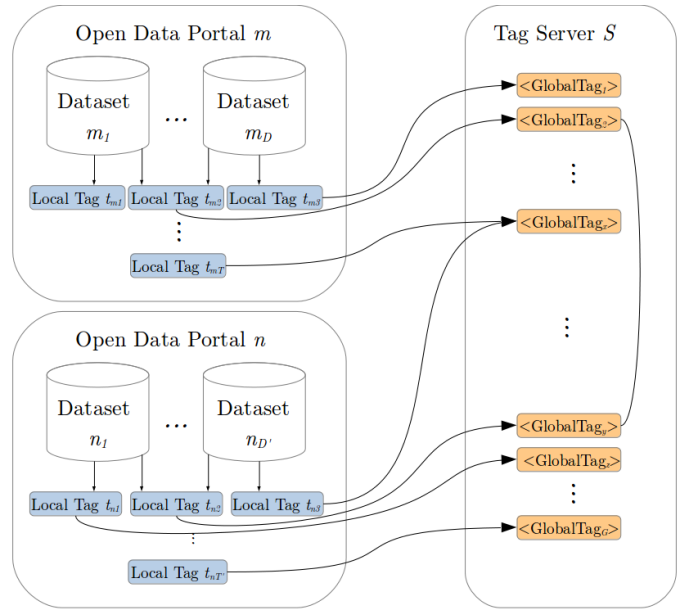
Open Data Portal $m$

Dataset $m_1$

...

Dataset $m_D$

Local Tag $t_{m1}$

Local Tag $t_{m2}$

Local Tag $t_{m3}$

⋮

Local Tag $t_{mT}$

Open Data Portal $n$

Dataset $n_1$

...

Dataset $n_{D'}$

Local Tag $t_{n1}$

Local Tag $t_{n2}$

Local Tag $t_{n3}$

⋮

Local Tag $t_{nT'}$

Tag Server $S$

<GlobalTag$_1$>

<GlobalTag$_2$>

⋮

<GlobalTag$_x$>

⋮

<GlobalTag$_y$>

<GlobalTag$_z$>

⋮

<GlobalTag$_G$>